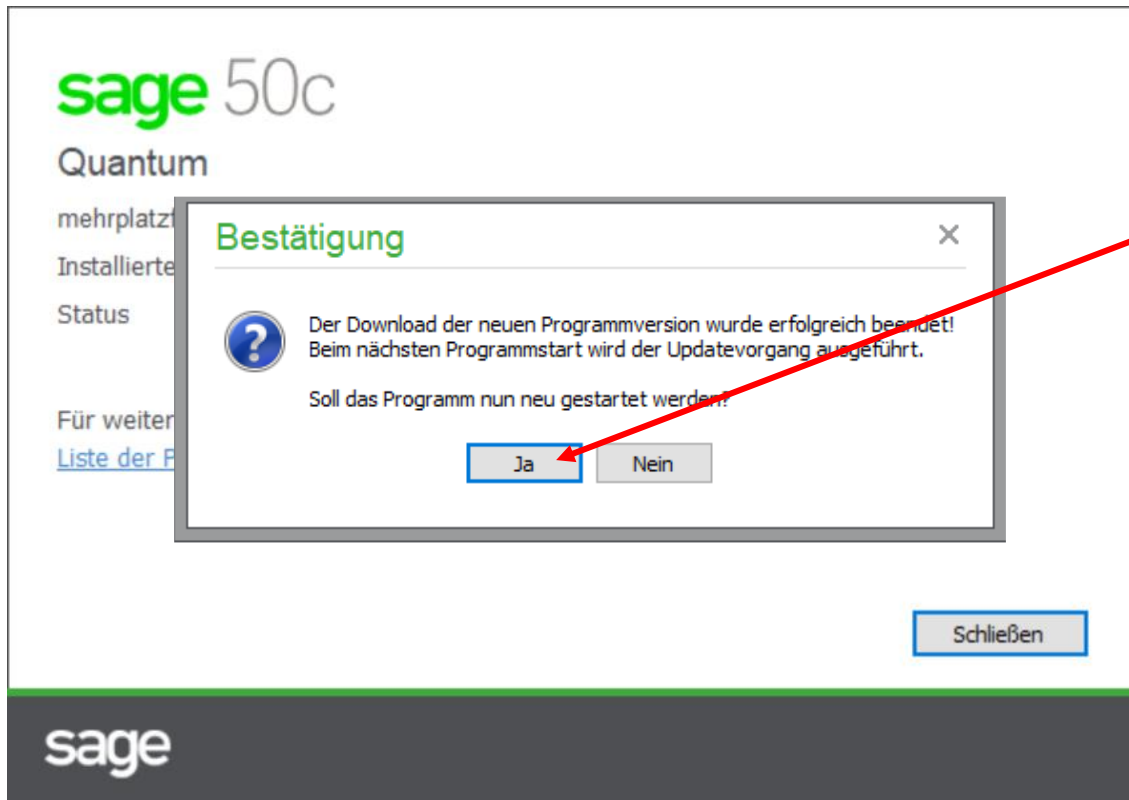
sage 50c

Quantum

mehrplatzf

Installierte

Status

Für weiter

Liste der P

Bestätigung

×

Der Download der neuen Programmversion wurde erfolgreich beendet!
Beim nächsten Programmstart wird der Updatevorgang ausgeführt.

Soll das Programm nun neu gestartet werden?

Ja

Nein

Schließen

sage